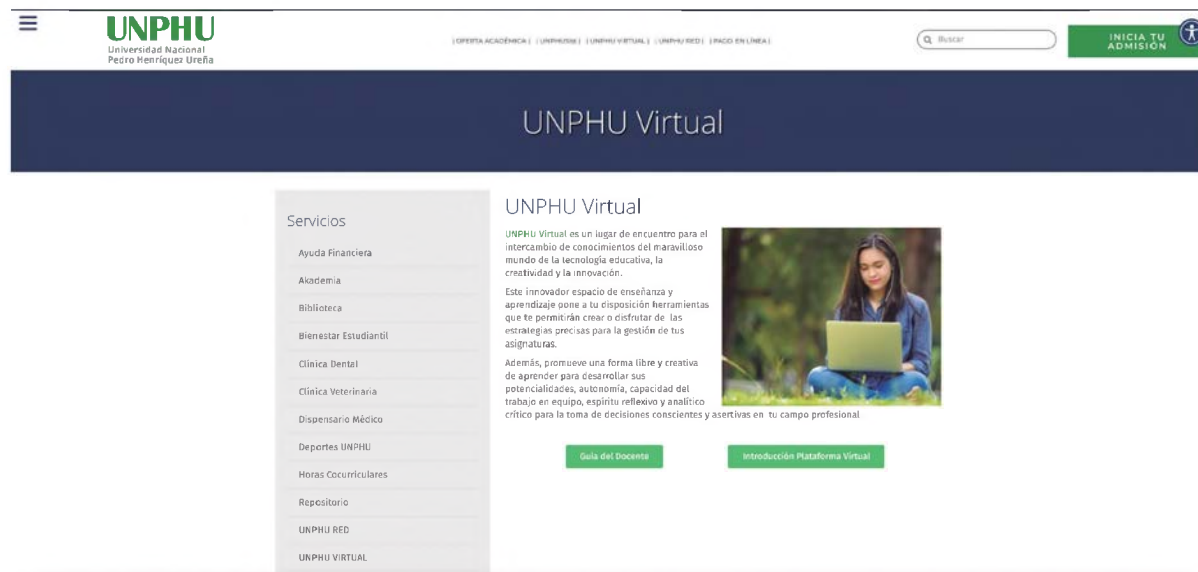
UNPHU
Universidad Nacional
Pedro Henríquez Ureña

| OFERTA ACADÉMICA | | UNPHUSB | | UNPHU VIRTUAL | | UNPHU RED | | PAGO EN LÍNEA |

Buscar

INICIA TU ADMISIÓN

UNPHU Virtual

Servicios

Ayuda Financiera

Akademia

Biblioteca

Bienestar Estudiantil

Clínica Dental

Clínica Veterinaria

Dispensario Médico

Deportes UNPHU

Horas Cocurriculares

Repositorio

UNPHU RED

UNPHU VIRTUAL

UNPHU Virtual

UNPHU Virtual es un lugar de encuentro para el intercambio de conocimientos del maravilloso mundo de la tecnología educativa, la creatividad y la innovación.

Este innovador espacio de enseñanza y aprendizaje pone a tu disposición herramientas que te permitirán crear o disfrutar de las estrategias precisas para la gestión de tus asignaturas.

Además, promueve una forma libre y creativa de aprender para desarrollar sus potencialidades, autonomía, capacidad del trabajo en equipo, espíritu reflexivo y analítico crítico para la toma de decisiones conscientes y asertivas en tu campo profesional

Guía del Docente

Introducción Plataforma Virtual